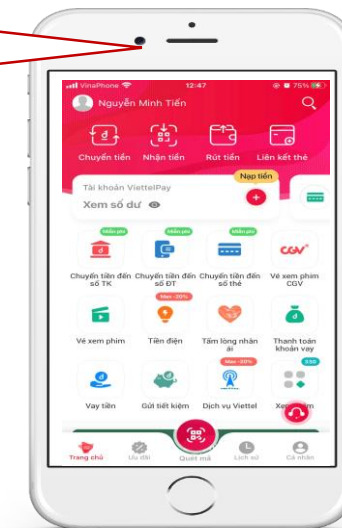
VinaPhone 12:47 75%

Nguyễn Minh Tiến

Chuyển tiền Nhận tiền Rút tiền Liên kết thẻ

Tài khoản ViettelPay
Nạp tiền
Xem số dư

Miễn phí Miễn phí Miễn phí
Chuyển tiền đến số TK
Chuyển tiền đến số ĐT
Chuyển tiền đến số thẻ
CGV
Vé xem phim CGV

Max -20%
Vé xem phim
Tiền điện
Tấm lòng nhân ái
Thanh toán khoản vay

Max -20%
Vay tiền
Gửi tiết kiệm
Dịch vụ Viettel
Xe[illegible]

Trang chủ Ưu đãi Quét mã Lịch sử Cá nhân